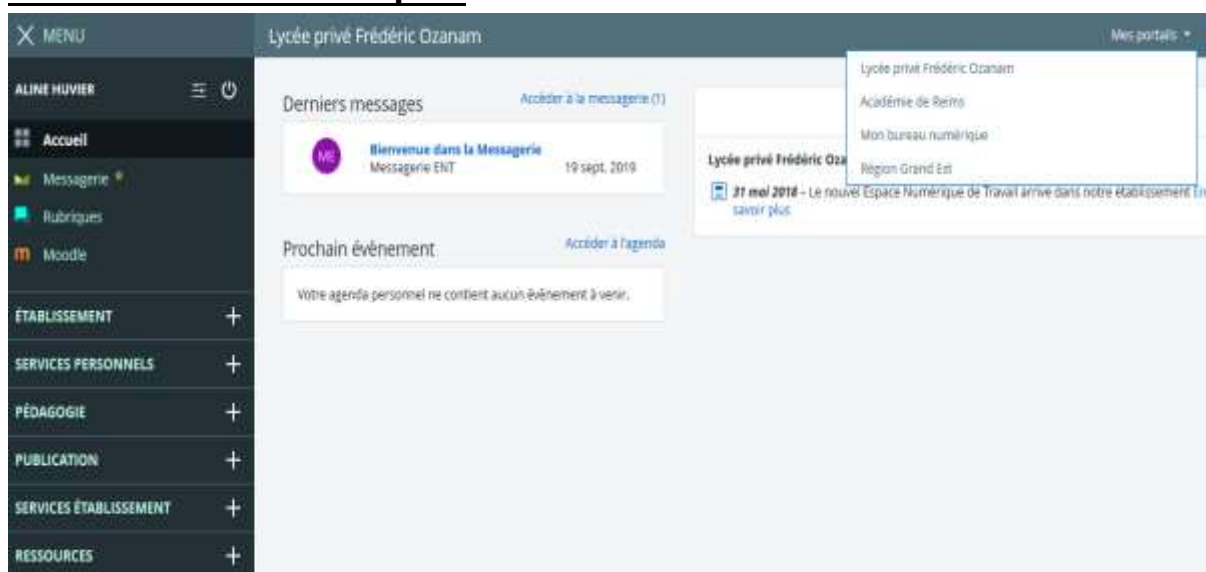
MENU

Lycée privé Frédéric Ozanam

Mes portails

ALINE HUVIER

Accueil

Messagerie

Rubriques

Moodle

ÉTABLISSEMENT

SERVICES PERSONNELS

PÉDAGOGIE

PUBLICATION

SERVICES ÉTABLISSEMENT

RESSOURCES

Derniers messages

Accéder à la messagerie (1)

ME

Bienvenue dans la Messagerie
Messagerie ENT
19 sept. 2019

Prochain évènement

Accéder à l'agenda

Votre agenda personnel ne contient aucun évènement à venir.

Lycée privé Frédéric Oza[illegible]

31 mai 2018 – Le nouvel Espace Numérique de Travail arrive dans notre établissement En savoir plus

Lycée privé Frédéric Ozanam

Académie de Reims

Mon bureau numérique

Région Grand Est